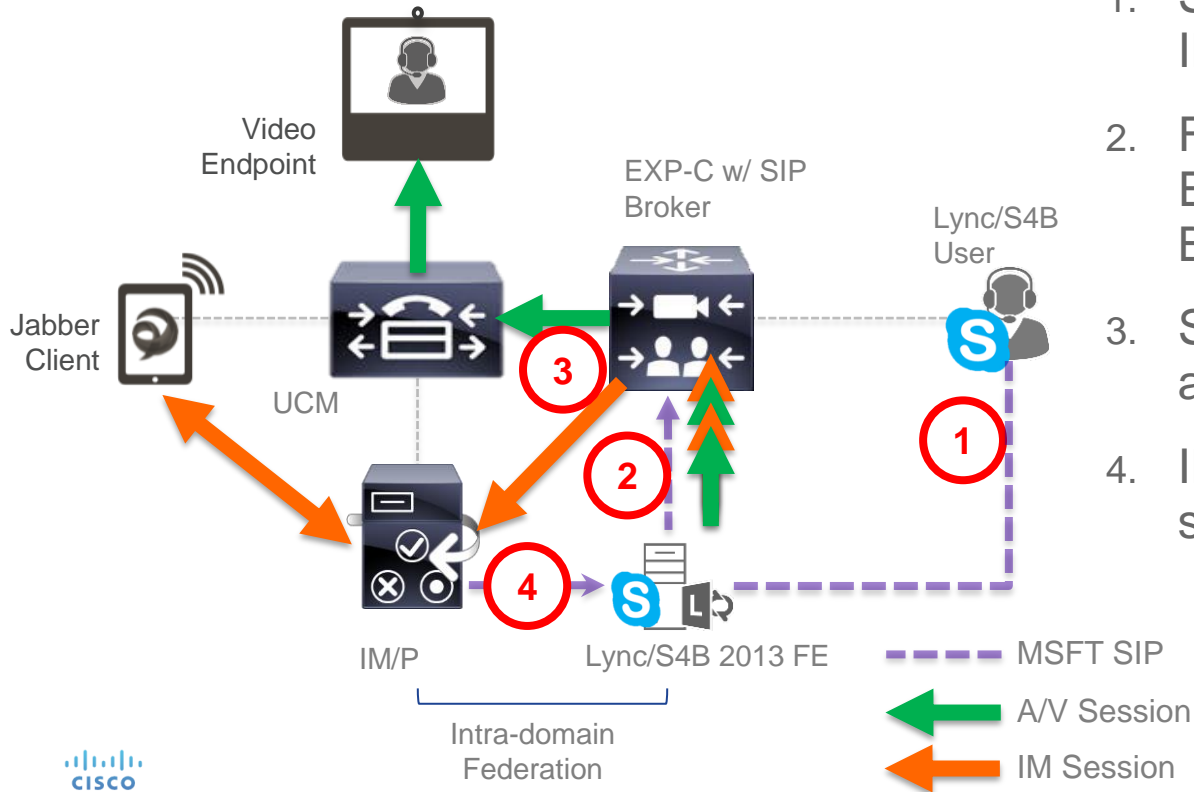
Video Endpoint

EXP-C w/ SIP Broker

Lync/S4B User

Jabber Client

UCM

3

2

1

4

IM/P

Lync/S4B 2013 FE

Intra-domain Federation

MSFT SIP

A/V Session

IM Session

1. S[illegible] I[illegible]

2. F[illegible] E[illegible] E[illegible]

3. S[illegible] a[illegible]

4. I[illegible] s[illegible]

cisco